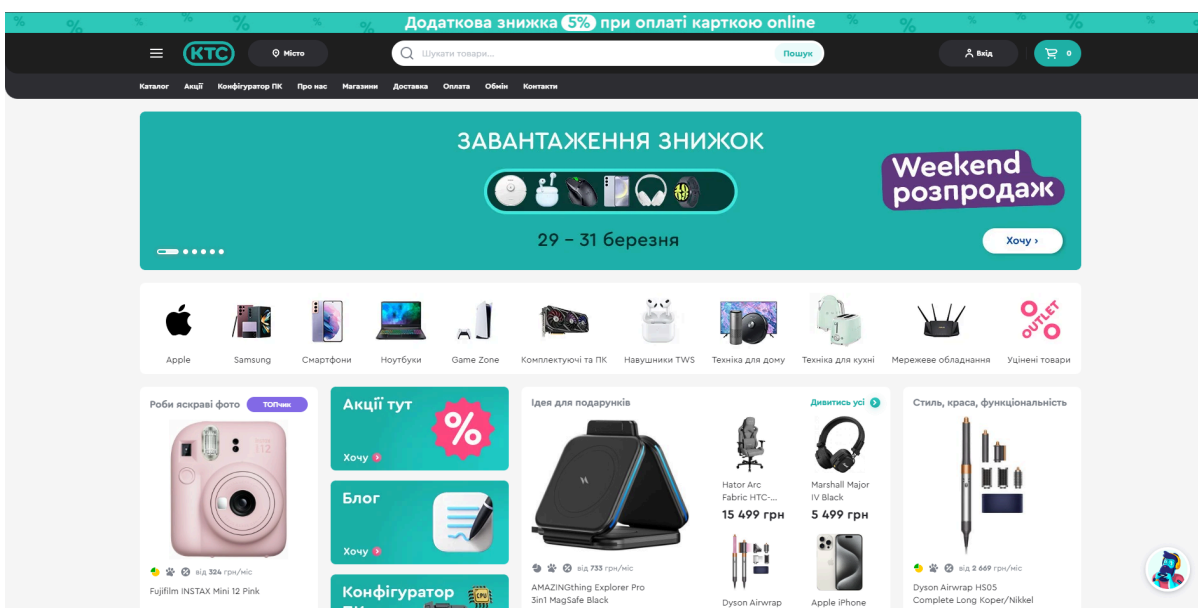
Додаткова знижка 5% при оплаті карткою online

KTC
Місто
Шукати товари...
Пошук
Вхід
0

Каталог Акції Конфігуратор ПК Про нас Магазини Доставка Оплата Обмін Контакти

ЗАВАНТАЖЕННЯ ЗНИЖОК
29 – 31 березня
Weekend розпродаж
Хочу ›

Apple
Samsung
Смартфони
Ноутбуки
Game Zone
Комплектуючі та ПК
Навушники TWS
Техніка для дому
Техніка для кухні
Мережеве обладнання
OUTLET
Уцінені товари

Роби яскраві фото
ТОПчик
від 324 грн/міс
Fujifilm INSTAX Mini 12 Pink

Акції тут
%
Хочу

Блог
Хочу

Конфігуратор ПК
CPU

Ідея для подарунків
Дивитись усі
від 733 грн/міс
AMAZINGthing Explorer Pro 3in1 MagSafe Black

Hator Arc Fabric HTC-...
15 499 грн
Marshall Major IV Black
5 499 грн
Dyson Airwrap
Apple iPhone

Стиль, краса, функціональність
від 2 669 грн/міс
Dyson Airwrap HS05 Complete Long Koper/Nikkel